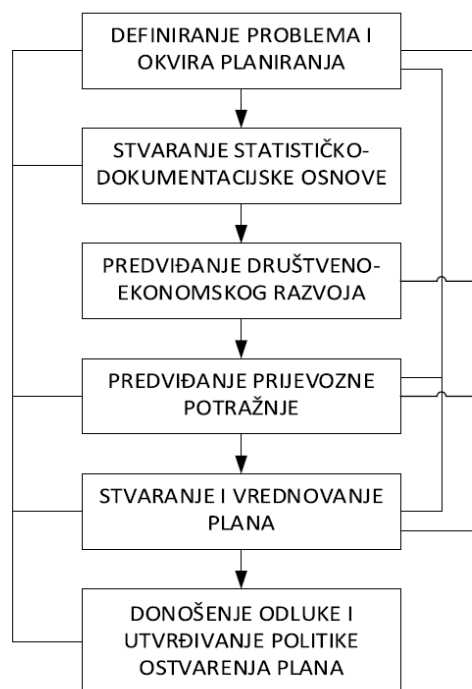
DEFINIRANJE PROBLEMA I OKVIRA PLANIRANJA

STVARANJE STATISTIČKO-DOKUMENTACIJSKE OSNOVE

PREDVIĐANJE DRUŠTVENO-EKONOMSKOG RAZVOJA

PREDVIĐANJE PRIJEVOZNE POTRAŽNJE

STVARANJE I VREDNOVANJE PLANA

DONOŠENJE ODLUKE I UTVRĐIVANJE POLITIKE OSTVARENJA PLANA